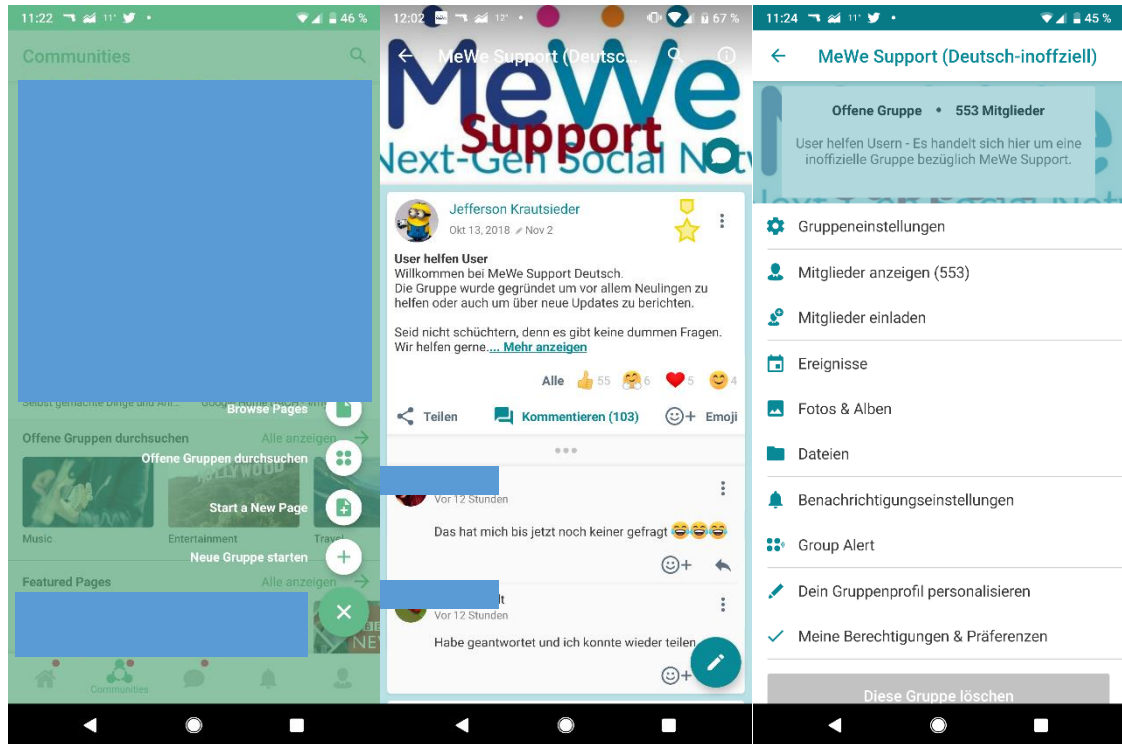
11:22 11° 46 %

Communities

Selbst gemachte Dinge und Anl... Google Home... Browse Pages

Offene Gruppen durchsuchen Alle anzeigen

Offene Gruppen durchsuchen

Start a New Page

Music Entertainment Travel

Neue Gruppe starten

Featured Pages Alle anzeigen

Communities

12:02 12° 67 %

MeWe Support (Deutsc...

MeWe Support Next-Gen Social Net

Jefferson Krautsieder
Okt 13, 2018 Nov 2

User helfen User
Willkommen bei MeWe Support Deutsch.
Die Gruppe wurde gegründet um vor allem Neulingen zu helfen oder auch um über neue Updates zu berichten.

Seid nicht schüchtern, denn es gibt keine dummen Fragen. Wir helfen gerne... Mehr anzeigen

Alle 55 6 5 4

Teilen Kommentieren (103) Emoji

Vor 12 Stunden
Das hat mich bis jetzt noch keiner gefragt 😂😂😂

lt
Vor 12 Stunden
Habe geantwortet und ich konnte wieder teilen

11:24 11° 45 %

MeWe Support (Deutsch-inoffziell)

Offene Gruppe • 553 Mitglieder

User helfen Usern - Es handelt sich hier um eine inoffizielle Gruppe bezüglich MeWe Support.

Gruppeneinstellungen
Mitglieder anzeigen (553)
Mitglieder einladen
Ereignisse
Fotos & Alben
Dateien
Benachrichtigungseinstellungen
Group Alert
Dein Gruppenprofil personalisieren
Meine Berechtigungen & Präferenzen

Diese Gruppe löschen